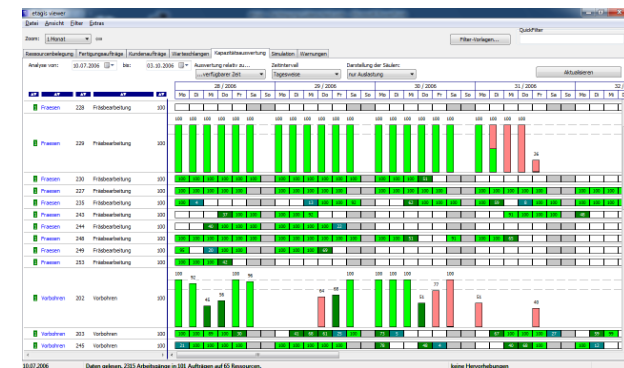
etagis viewer

Datei Ansicht Filter Extras

Zoom: 1 Monat

QuickFilter

Filter-Vorlagen...

Ressourcenbelegung | Fertigungsaufträge | Kundenaufträge | Warteschlangen | Kapazitätsauswertung | Simulation | Warnungen

Analyse von: 10.07.2006 bis: 03.10.2006

Auswertung relativ zu: ...verfügbarer Zeit

Zeitintervall: Tageweise

Darstellung der Säulen: nur Auslastung

Aktualisieren

28 / 2006 | 29 / 2006 | 30 / 2006 | 31 / 2006

Mo Di Mi Do Fr Sa So Mo Di Mi Do Fr Sa So Mo Di Mi Do Fr Sa So Mo Di Mi Do Fr Sa So Mo Di Mi

| | | | |
|---|---|---|---|
| Fraesen | 228 | Fräsbearbeitung | 100 |
| Fraesen | 229 | Fräsbearbeitung | 100 |
| Fraesen | 230 | Fräsbearbeitung | 100 |
| Fraesen | 227 | Fräsbearbeitung | 100 |
| Fraesen | 235 | Fräsbearbeitung | 100 |
| Fraesen | 243 | Fräsbearbeitung | 100 |
| Fraesen | 244 | Fräsbearbeitung | 100 |
| Fraesen | 248 | Fräsbearbeitung | 100 |
| Fraesen | 249 | Fräsbearbeitung | 100 |
| Fraesen | 253 | Fräsbearbeitung | 100 |
| Vorbohren | 202 | Vorbohren | 100 |
| Vorbohren | 203 | Vorbohren | 100 |
| Vorbohren | 245 | Vorbohren | 100 |

100 100 100 100 100 100 100 100 100 100 100 100 100 100 100 100 34

100 92 45 58 100 96 64 68 51 77 100 51 40

10.07.2006 Daten gelesen, 2315 Arbeitsgänge in 101 Aufträgen auf 65 Ressourcen. keine Hervorhebungen